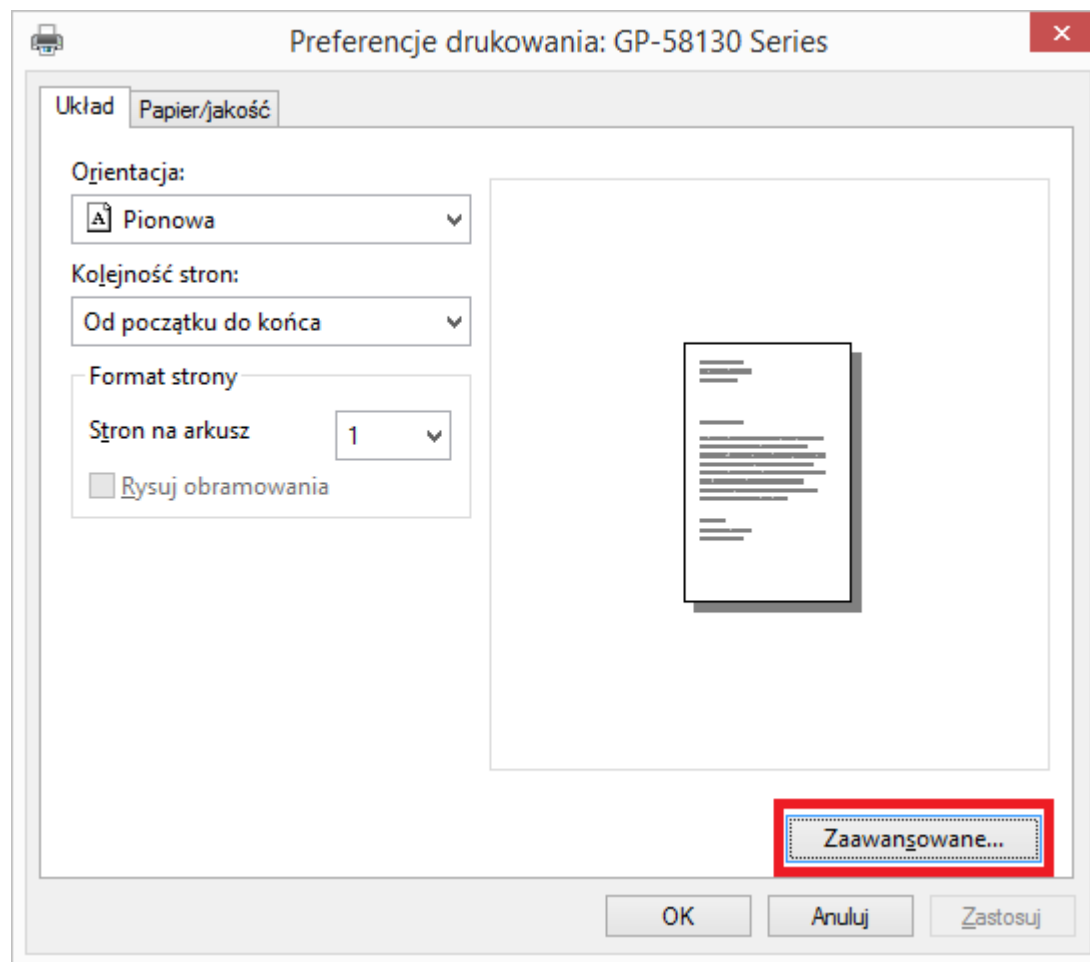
Preferencje drukowania: GP-58130 Series

Układ
Papier/jakość

Orientacja:
A Pionowa

Kolejność stron:
Od początku do końca

Format strony
Stron na arkusz
1
Rysuj obramowania

Zaawansowane...

OK
Anuluj
Zastosuj